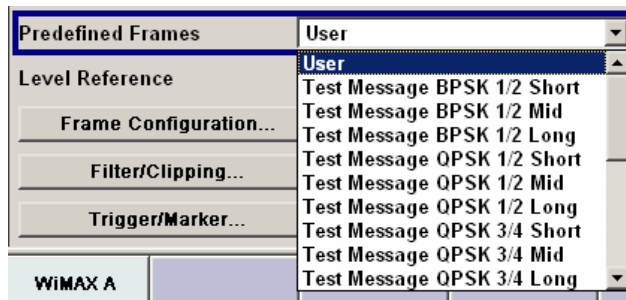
Predefined Frames
User
Level Reference
User
Test Message BPSK 1/2 Short
Test Message BPSK 1/2 Mid
Frame Configuration...
Test Message BPSK 1/2 Long
Test Message QPSK 1/2 Short
Filter/Clipping...
Test Message QPSK 1/2 Mid
Test Message QPSK 1/2 Long
Trigger/Marker...
Test Message QPSK 3/4 Short
Test Message QPSK 3/4 Mid
Test Message QPSK 3/4 Long
WiMAX A